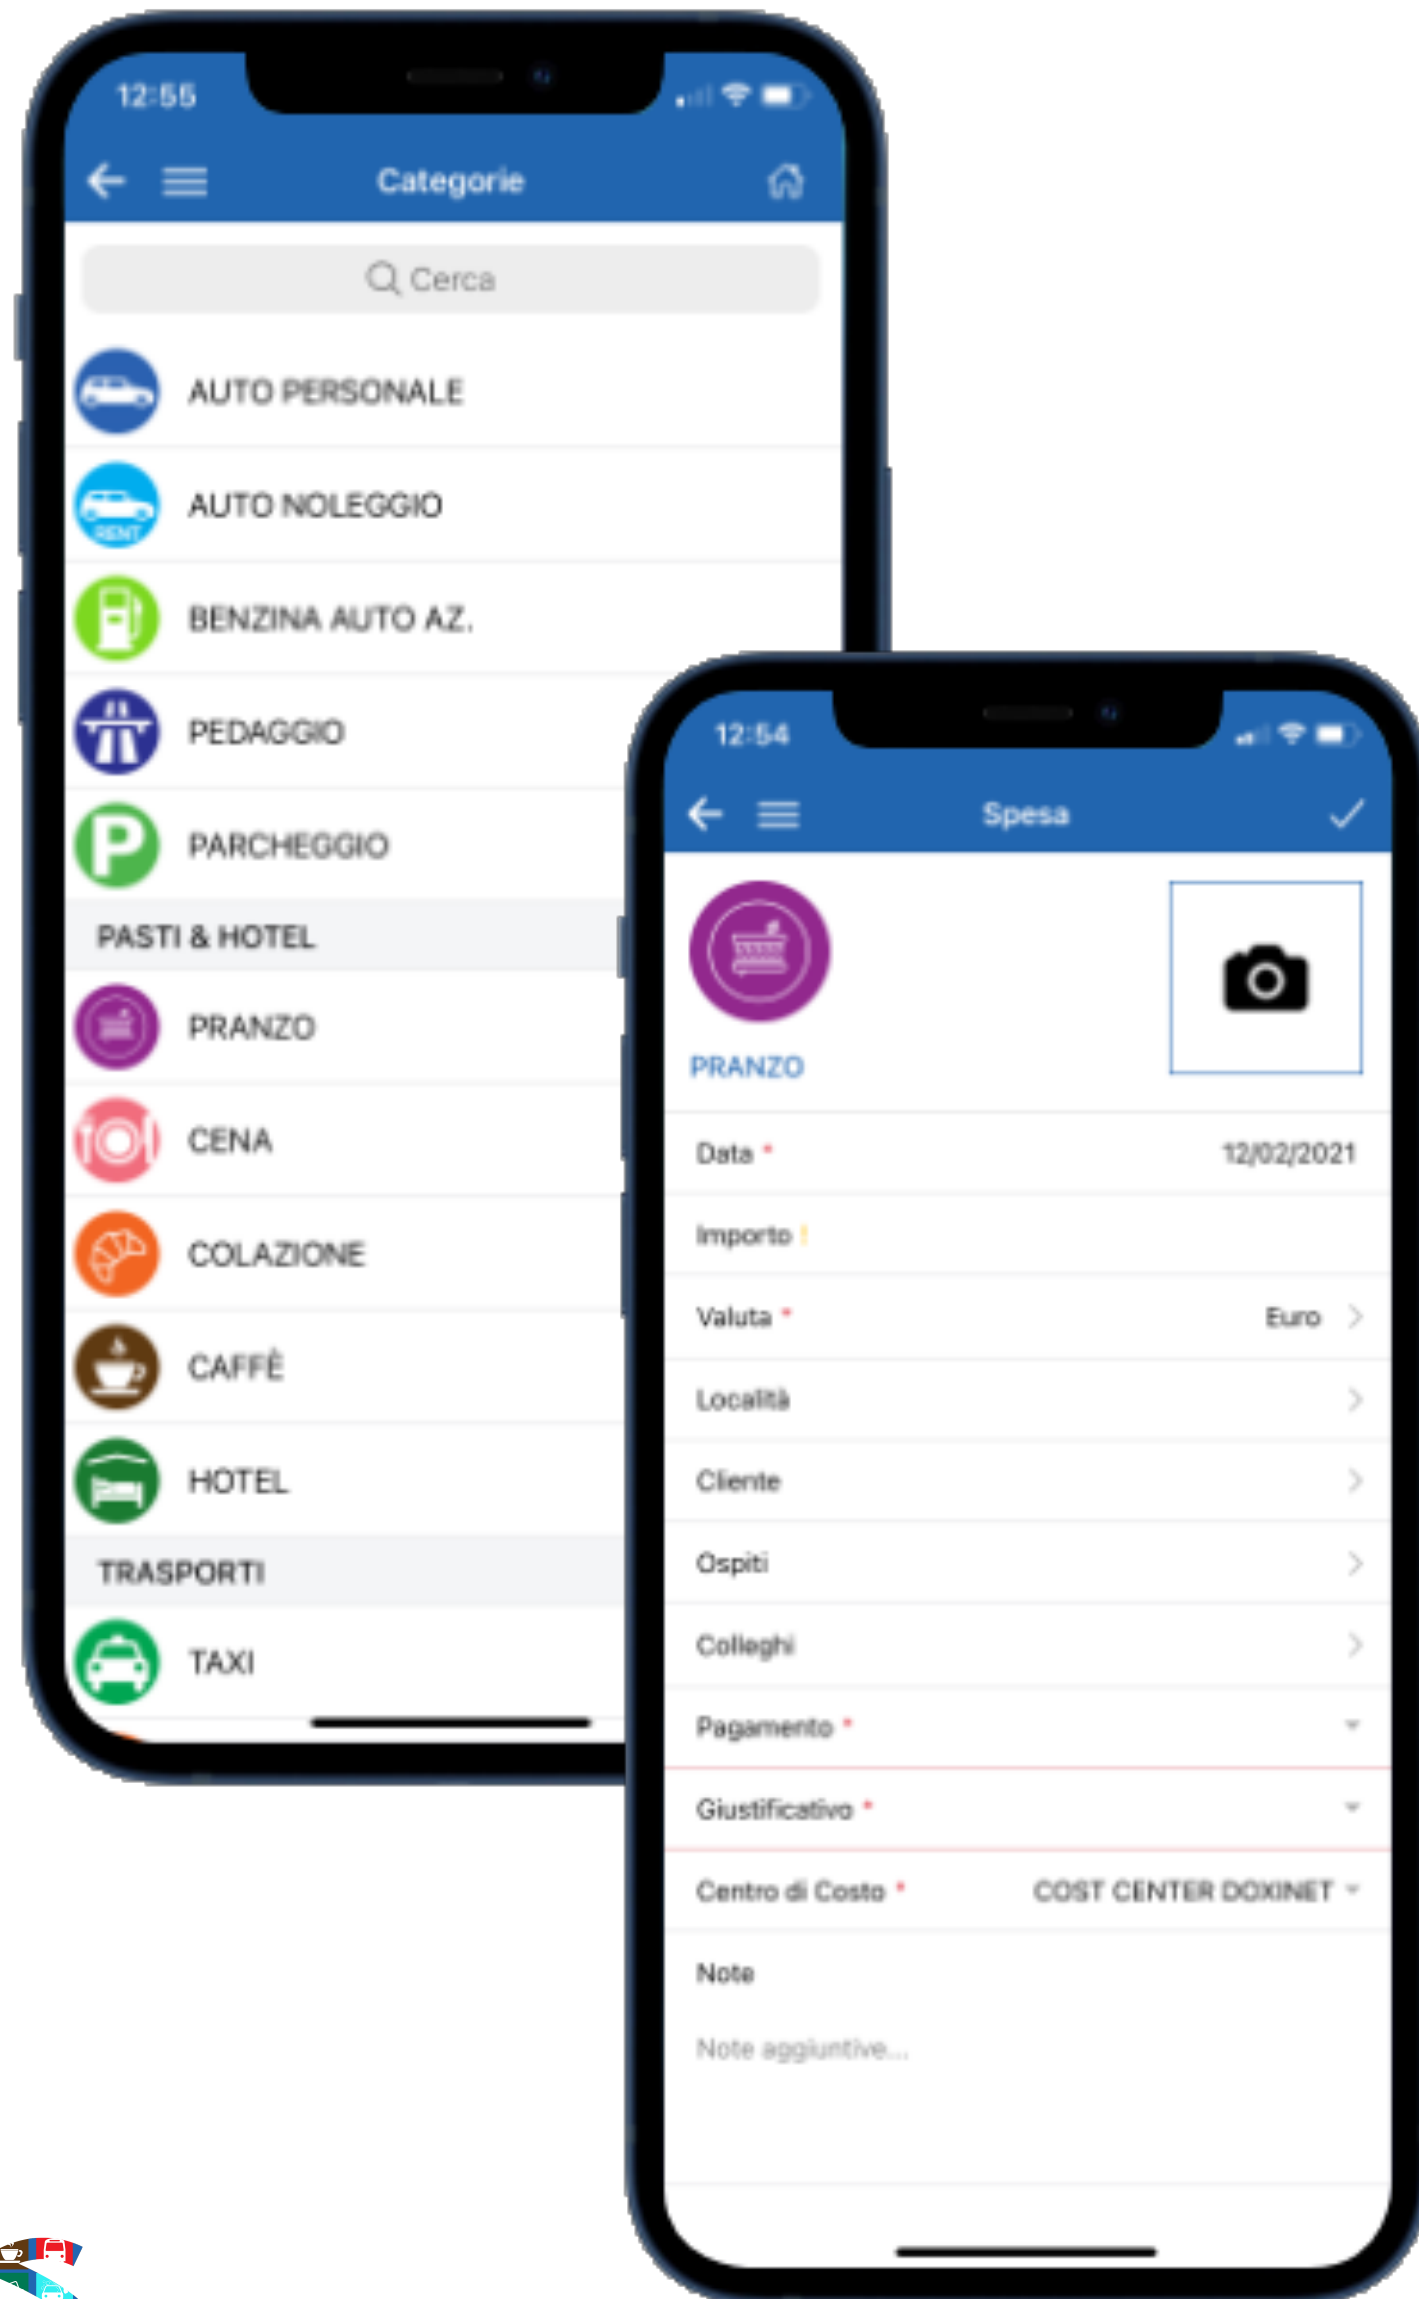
12:55

Categorie

Cerca

AUTO PERSONALE

RENT

AUTO NOLEGGIO

BENZINA AUTO AZ.

PEDAGGIO

PARCHEGGIO

PASTI & HOTEL

PRANZO

CENA

COLAZIONE

CAFFÈ

HOTEL

TRASPORTI

TAXI

12:54

Spesa

PRANZO

| | |
|---|---|
| Data * | 12/02/2021 |
| Importo ! | |
| Valuta * | Euro |
| Località | |
| Cliente | |
| Ospiti | |
| Colleghi | |
| Pagamento * | |
| Giustificativo * | |
| Centro di Costo * | COST CENTER DOXINET |

Note

Note aggiuntive...